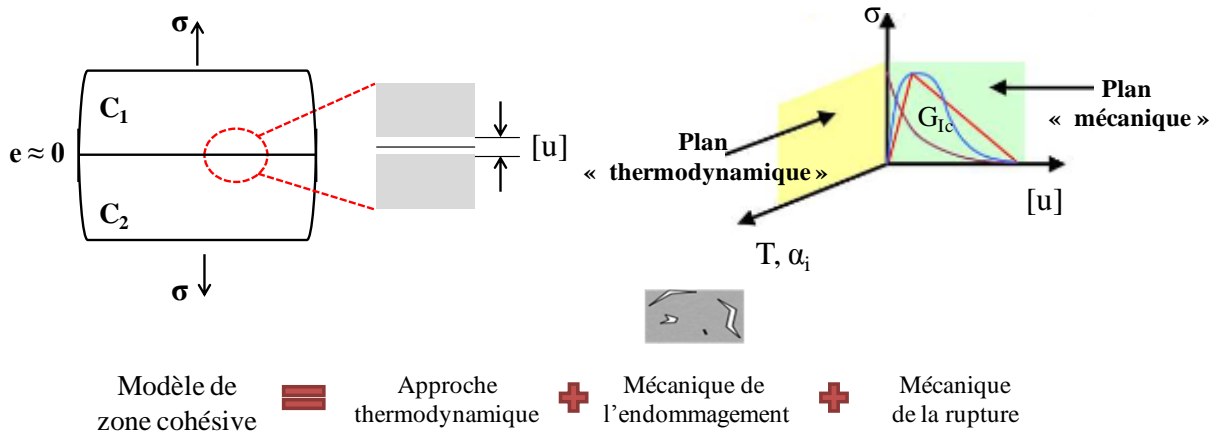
$\sigma$

$C_1$

$e \approx 0$

$C_2$

$\sigma$

[u]

$\sigma$

Plan « mécanique »

$G_{Ic}$

Plan « thermodynamique »

[u]

T, $\alpha_i$

Modèle de zone cohésive = Approche thermodynamique + Mécanique de l'endommagement + Mécanique de la rupture